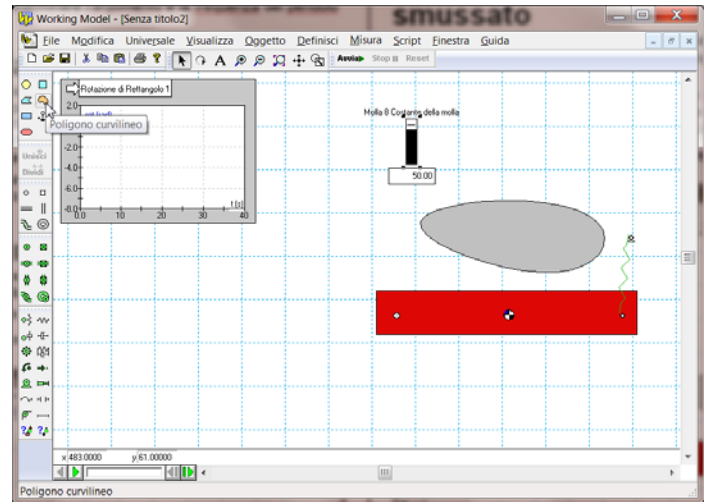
Working Model - [Senza titolo2]

smussato

File Modifica Universale Visualizza Oggetto Definisci Misura Script Finestra Guida

Avvia Stop Reset

Rotazione di Rettangolo 1

Poligono curvilineo

Unisci

Dividi

2.0

-2.0

-4.0

-6.0

-8.0

0.0 10 20 30 40

t (s)

Molla 8 Costante della molla

50.00

x 483.0000

y 61.00000

Poligono curvilineo